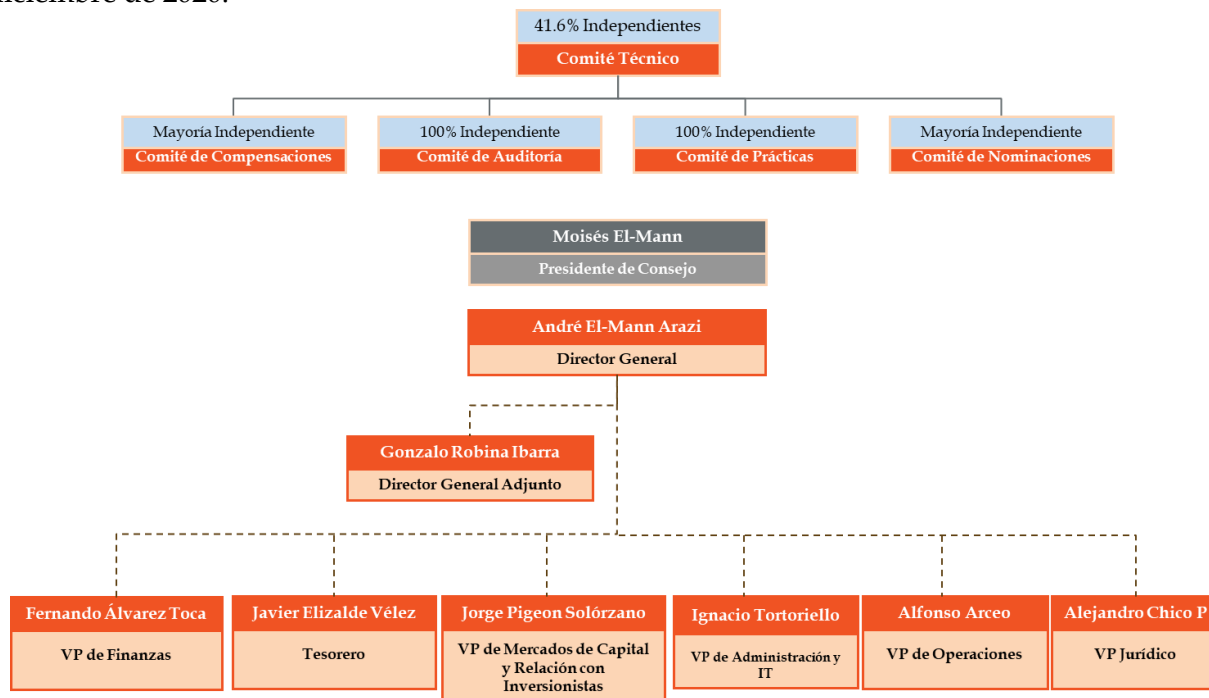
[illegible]iciembre de 2020:

41.6% Independientes
Comité Técnico

Mayoría Independiente
Comité de Compensaciones

100% Independiente
Comité de Auditoría

100% Independiente
Comité de Prácticas

Mayoría Independiente
Comité de Nominaciones

Moisés El-Mann
Presidente de Consejo

André El-Mann Arazi
Director General

Gonzalo Robina Ibarra
Director General Adjunto

Fernando Álvarez Toca
VP de Finanzas

Javier Elizalde Vélez
Tesorero

Jorge Pigeon Solórzano
VP de Mercados de Capital y Relación con Inversionistas

Ignacio Tortoriello
VP de Administración y IT

Alfonso Arceo
VP de Operaciones

Alejandro Chico P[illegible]
VP Jurídico